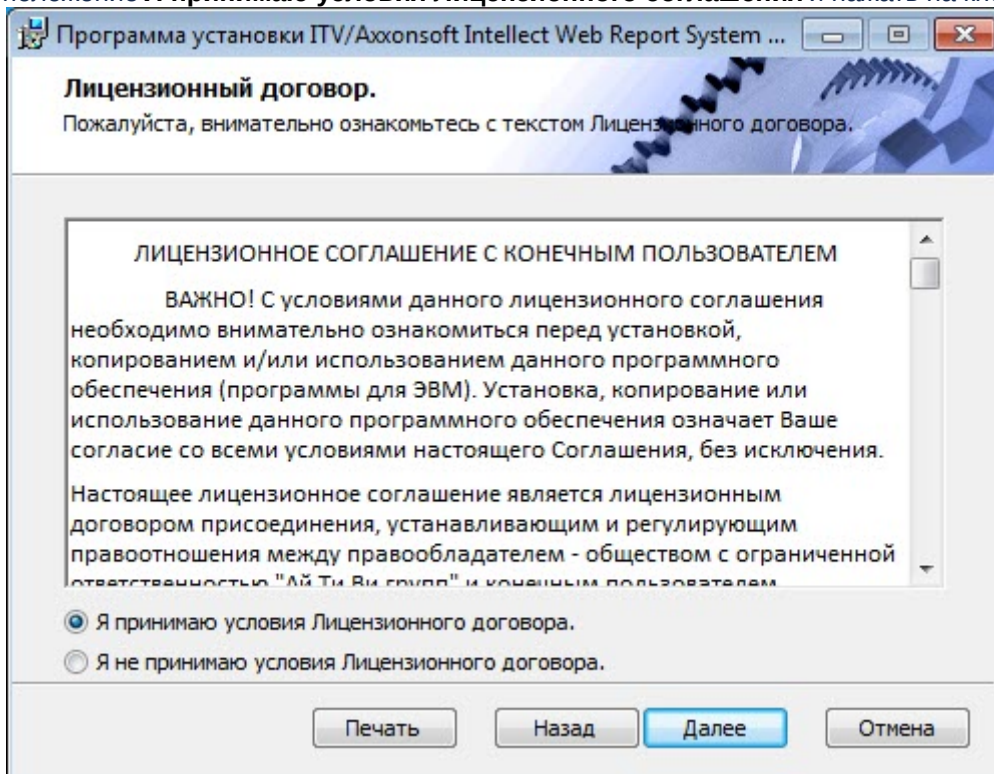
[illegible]

Программа установки ITV/Axxonsoft Intellect Web Report System ...

Лицензионный договор.

Пожалуйста, внимательно ознакомьтесь с текстом Лицензионного договора.

ЛИЦЕНЗИОННОЕ СОГЛАШЕНИЕ С КОНЕЧНЫМ ПОЛЬЗОВАТЕЛЕМ

ВАЖНО! С условиями данного лицензионного соглашения необходимо внимательно ознакомиться перед установкой, копированием и/или использованием данного программного обеспечения (программы для ЭВМ). Установка, копирование или использование данного программного обеспечения означает Ваше согласие со всеми условиями настоящего Соглашения, без исключения.

Настоящее лицензионное соглашение является лицензионным договором присоединения, устанавливающим и регулирующим правоотношения между правообладателем - обществом с ограниченной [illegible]

Я принимаю условия Лицензионного договора.

Я не принимаю условия Лицензионного договора.

Печать

Назад

Далее

Отмена